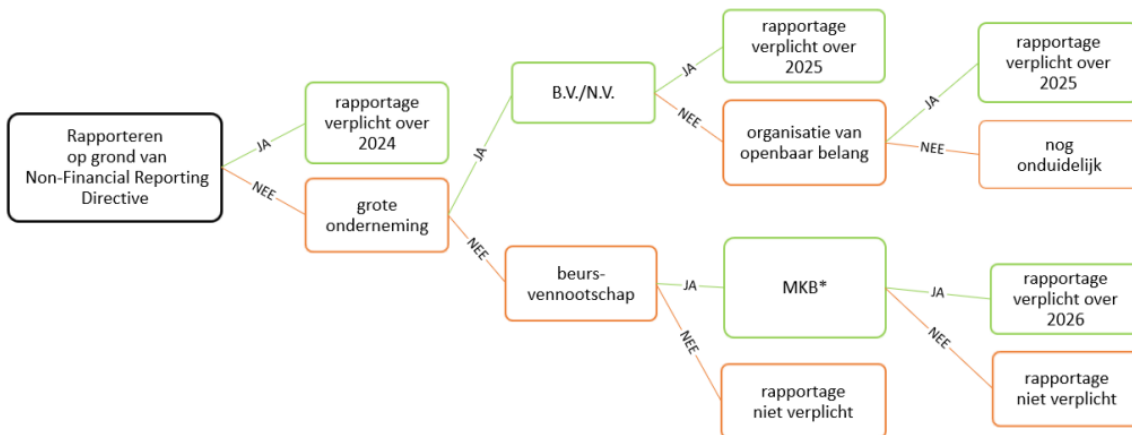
Rapporteren op grond van Non-Financial Reporting Directive

JA

rapportage verplicht over 2024

NEE

grote onderneming

JA

B.V./N.V.

JA

rapportage verplicht over 2025

NEE

organisatie van openbaar belang

JA

rapportage verplicht over 2025

NEE

nog onduidelijk

NEE

beurs-vennootschap

JA

MKB*

JA

rapportage verplicht over 2026

NEE

rapportage niet verplicht

NEE

rapportage niet verplicht